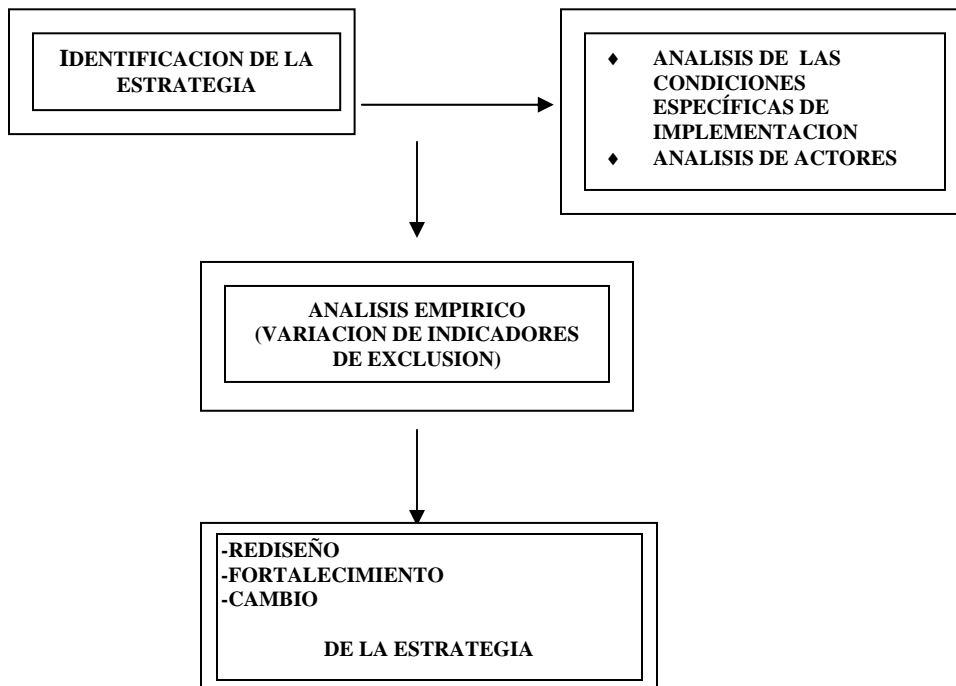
IDENTIFICACION DE LA ESTRATEGIA

♦ ANALISIS DE LAS CONDICIONES ESPECÍFICAS DE IMPLEMENTACION
♦ ANALISIS DE ACTORES

ANALISIS EMPIRICO (VARIACION DE INDICADORES DE EXCLUSION)

-REDISEÑO
-FORTALECIMIENTO
-CAMBIO

DE LA ESTRATEGIA